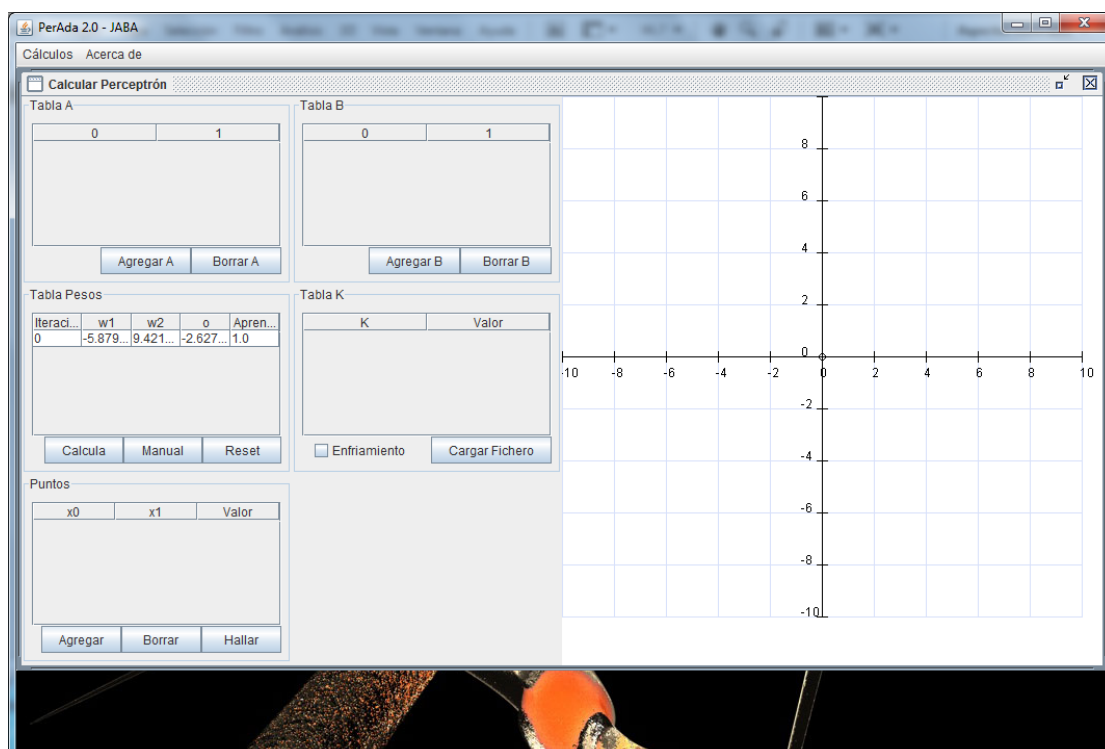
PerAda 2.0 - JABA

Cálculos Acerca de

Calcular Perceptrón

Tabla A

| 0 | 1 |
|---|---|

Agregar A Borrar A

Tabla B

| 0 | 1 |
|---|---|

Agregar B Borrar B

Tabla Pesos

| Iteraci... | w1 | w2 | o | Apren... |
|---|---|---|---|---|
| 0 | -5.879... | 9.421... | -2.627... | 1.0 |

Calcula Manual Reset

Tabla K

| K | Valor |
|---|---|

Enfriamiento Cargar Fichero

Puntos

| x0 | x1 | Valor |
|---|---|---|

Agregar Borrar Hallar

8
6
4
2
0
-2
-4
-6
-8
-10
-10 -8 -6 -4 -2 0 2 4 6 8 10